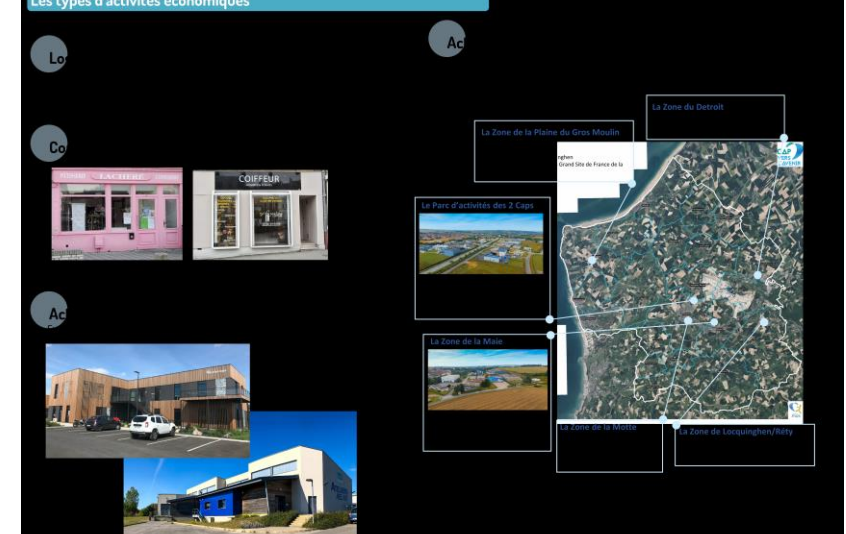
Les types d'activités économiques

Lo

Co

Ac

Ac

COIFFEUR

La Zone du Detroit

La Zone de la Plaine du Gros Moulin

ghen
Grand Site de France de la

CAP DES 2 CAPS

Le Parc d'activités des 2 Caps

La Zone de la Maie

La Zone de la Motte

La Zone de Locquinghen/Réty